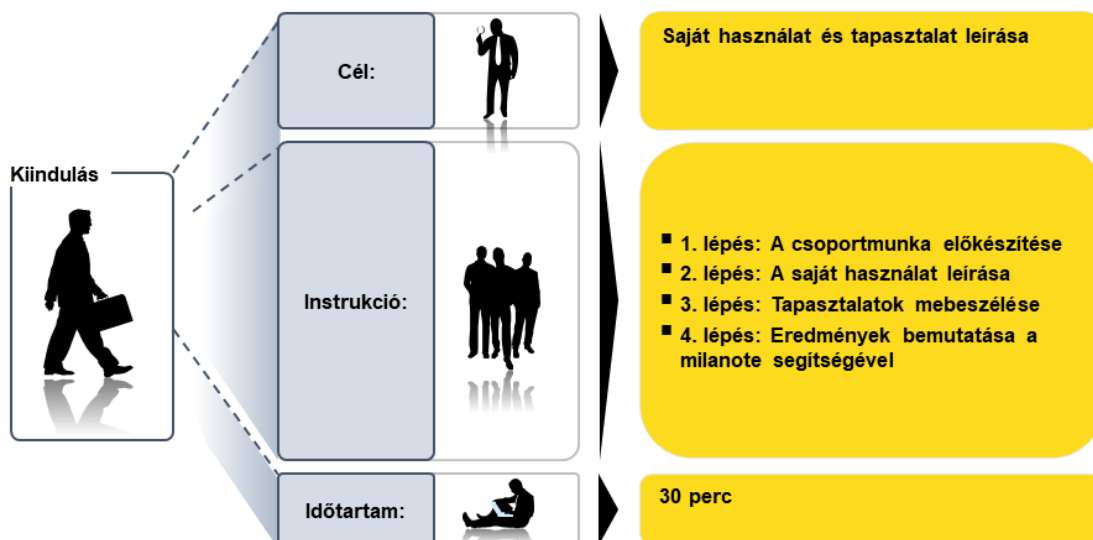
Kiindulás

Cél:

Saját használat és tapasztalat leírása

Instrukció:

- 1. lépés: A csoportmunka előkészítése
- 2. lépés: A saját használat leírása
- 3. lépés: Tapasztalatok mebeszélése
- 4. lépés: Eredmények bemutatása a milanote segítségével

Időtartam:

30 perc